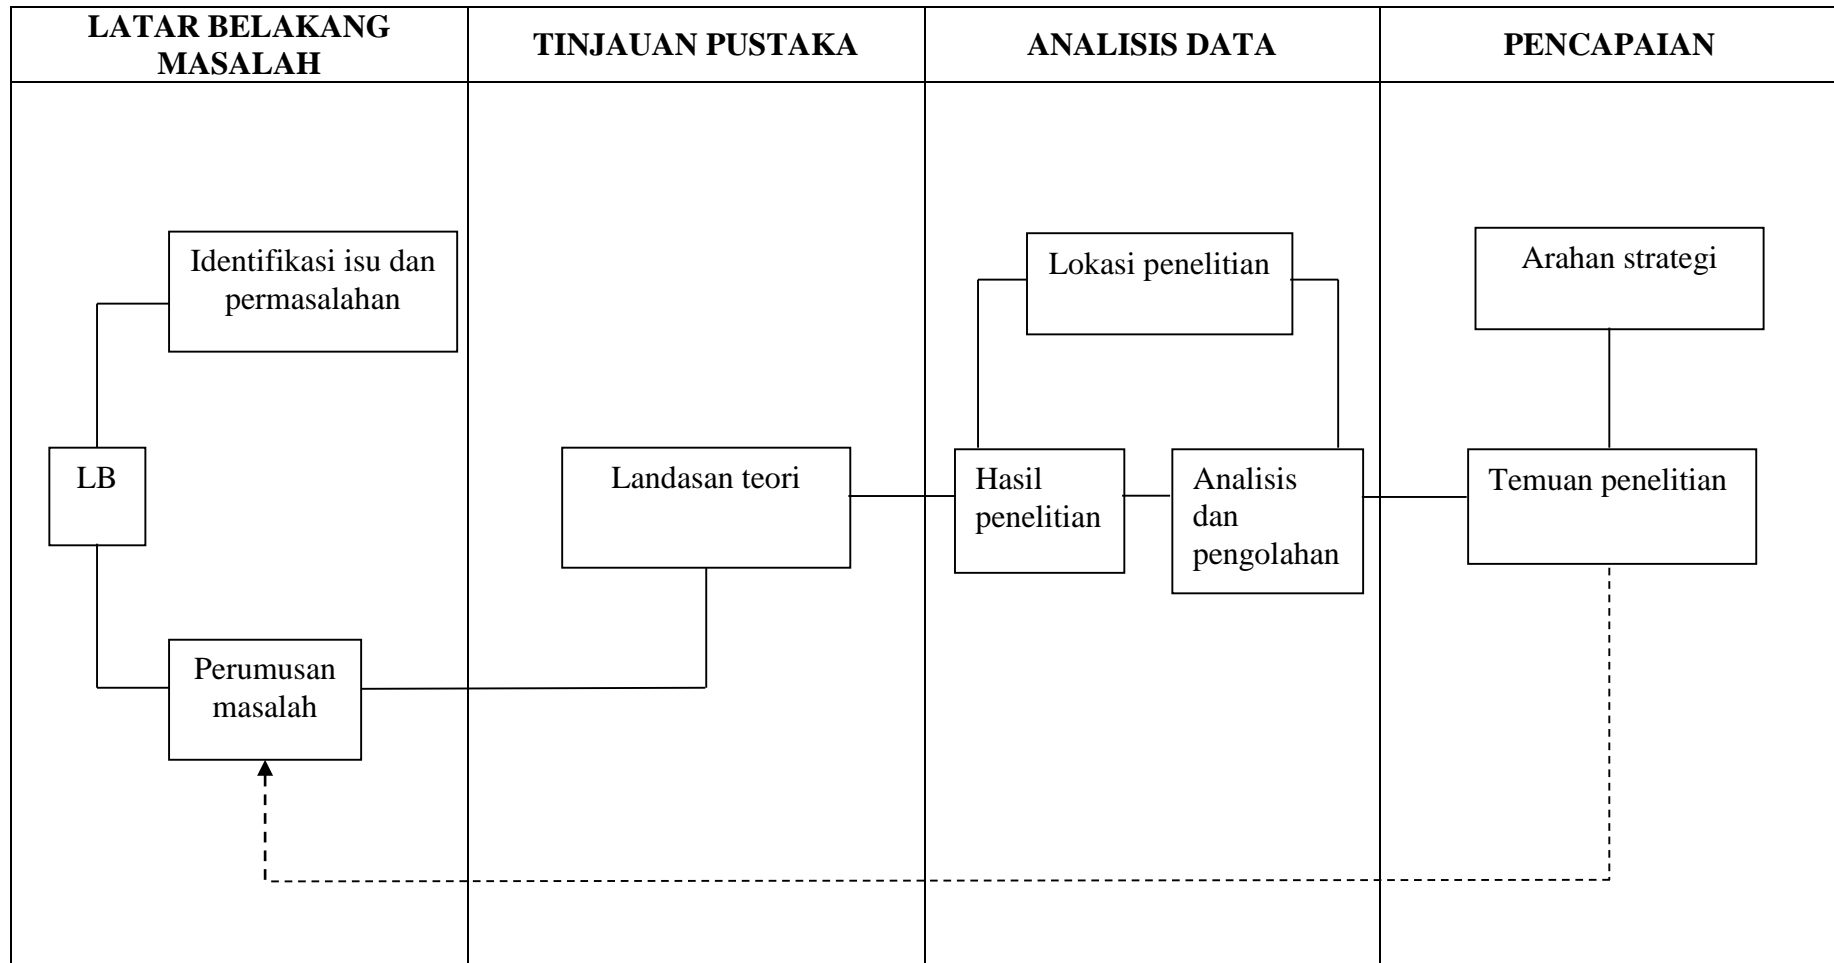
| LATAR BELAKANG MASALAH | TINJAUAN PUSTAKA | ANALISIS DATA | PENCAPAIAN |
|---|---|---|---|

Identifikasi isu dan permasalahan

LB

Perumusan masalah

Landasan teori

Lokasi penelitian

Hasil penelitian

Analisis dan pengolahan

Arahan strategi

Temuan penelitian